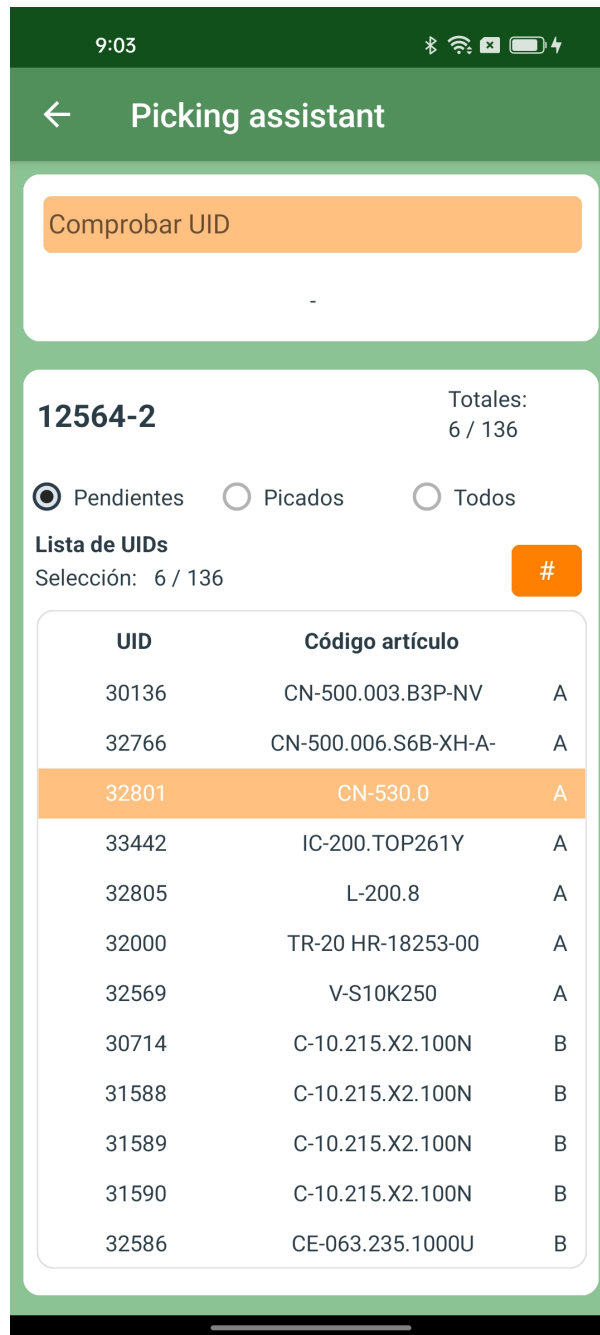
9:03

Picking assistant

Comprobar UID

-

12564-2

Totales:
6 / 136

Pendientes Picados Todos

Lista de UIDs
Selección: 6 / 136

#

| UID | Código artículo | |
|---|---|---|
| 30136 | CN-500.003.B3P-NV | A |
| 32766 | CN-500.006.S6B-XH-A- | A |
| 32801 | CN-530.0 | A |
| 33442 | IC-200.TOP261Y | A |
| 32805 | L-200.8 | A |
| 32000 | TR-20 HR-18253-00 | A |
| 32569 | V-S10K250 | A |
| 30714 | C-10.215.X2.100N | B |
| 31588 | C-10.215.X2.100N | B |
| 31589 | C-10.215.X2.100N | B |
| 31590 | C-10.215.X2.100N | B |
| 32586 | CE-063.235.1000U | B |